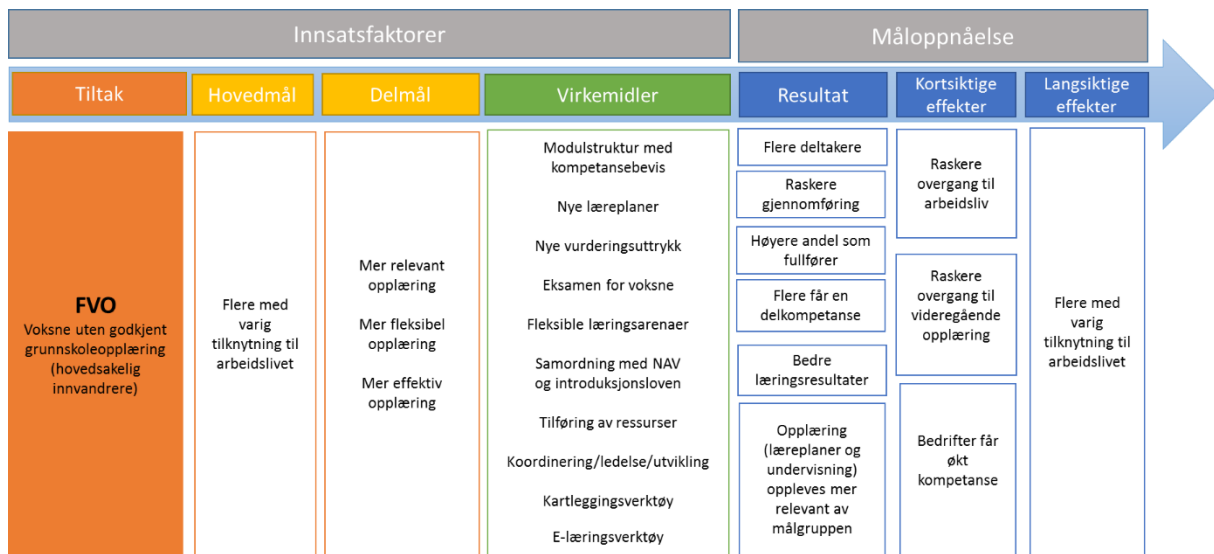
Innsatsfaktorer

Måloppnåelse

Tiltak

Hovedmål

Delmål

Virkemidler

Resultat

Kortsiktige effekter

Langsiktige effekter

FVO
Voksne uten godkjent grunnskoleopplæring (hovedsakelig innvandrere)

Flere med varig tilknytning til arbeidslivet

Mer relevant opplæring

Mer fleksibel opplæring

Mer effektiv opplæring

Modulstruktur med kompetansebevis

Nye læreplaner

Nye vurderingsuttrykk

Eksamen for voksne

Fleksible læringsarenaer

Samordning med NAV og introduksjonsloven

Tilføring av ressurser

Koordinering/ledelse/utvikling

Kartleggingsverktøy

E-læringsverktøy

Flere deltakere

Raskere gjennomføring

Høyere andel som fullfører

Flere får en delkompetanse

Bedre læringsresultater

Opplæring (læreplaner og undervisning) oppleves mer relevant av målgruppen

Raskere overgang til arbeidsliv

Raskere overgang til videregående opplæring

Bedrifter får økt kompetanse

Flere med varig tilknytning til arbeidslivet